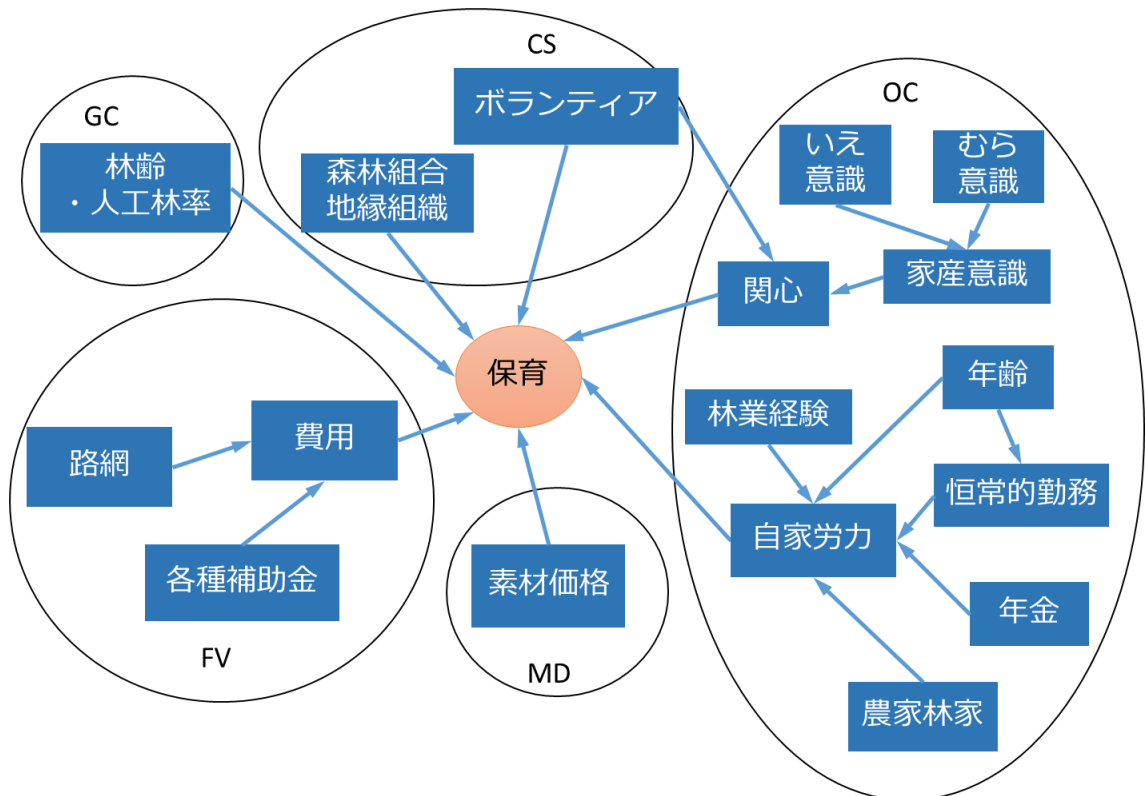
CS

ボランティア

GC

林齢
・人工林率

森林組合
地縁組織

OC

いえ
意識

むら
意識

家産意識

関心

保育

年齢

林業経験

恒常的勤務

自家労力

年金

農家林家

路網

費用

各種補助金

FV

素材価格

MD